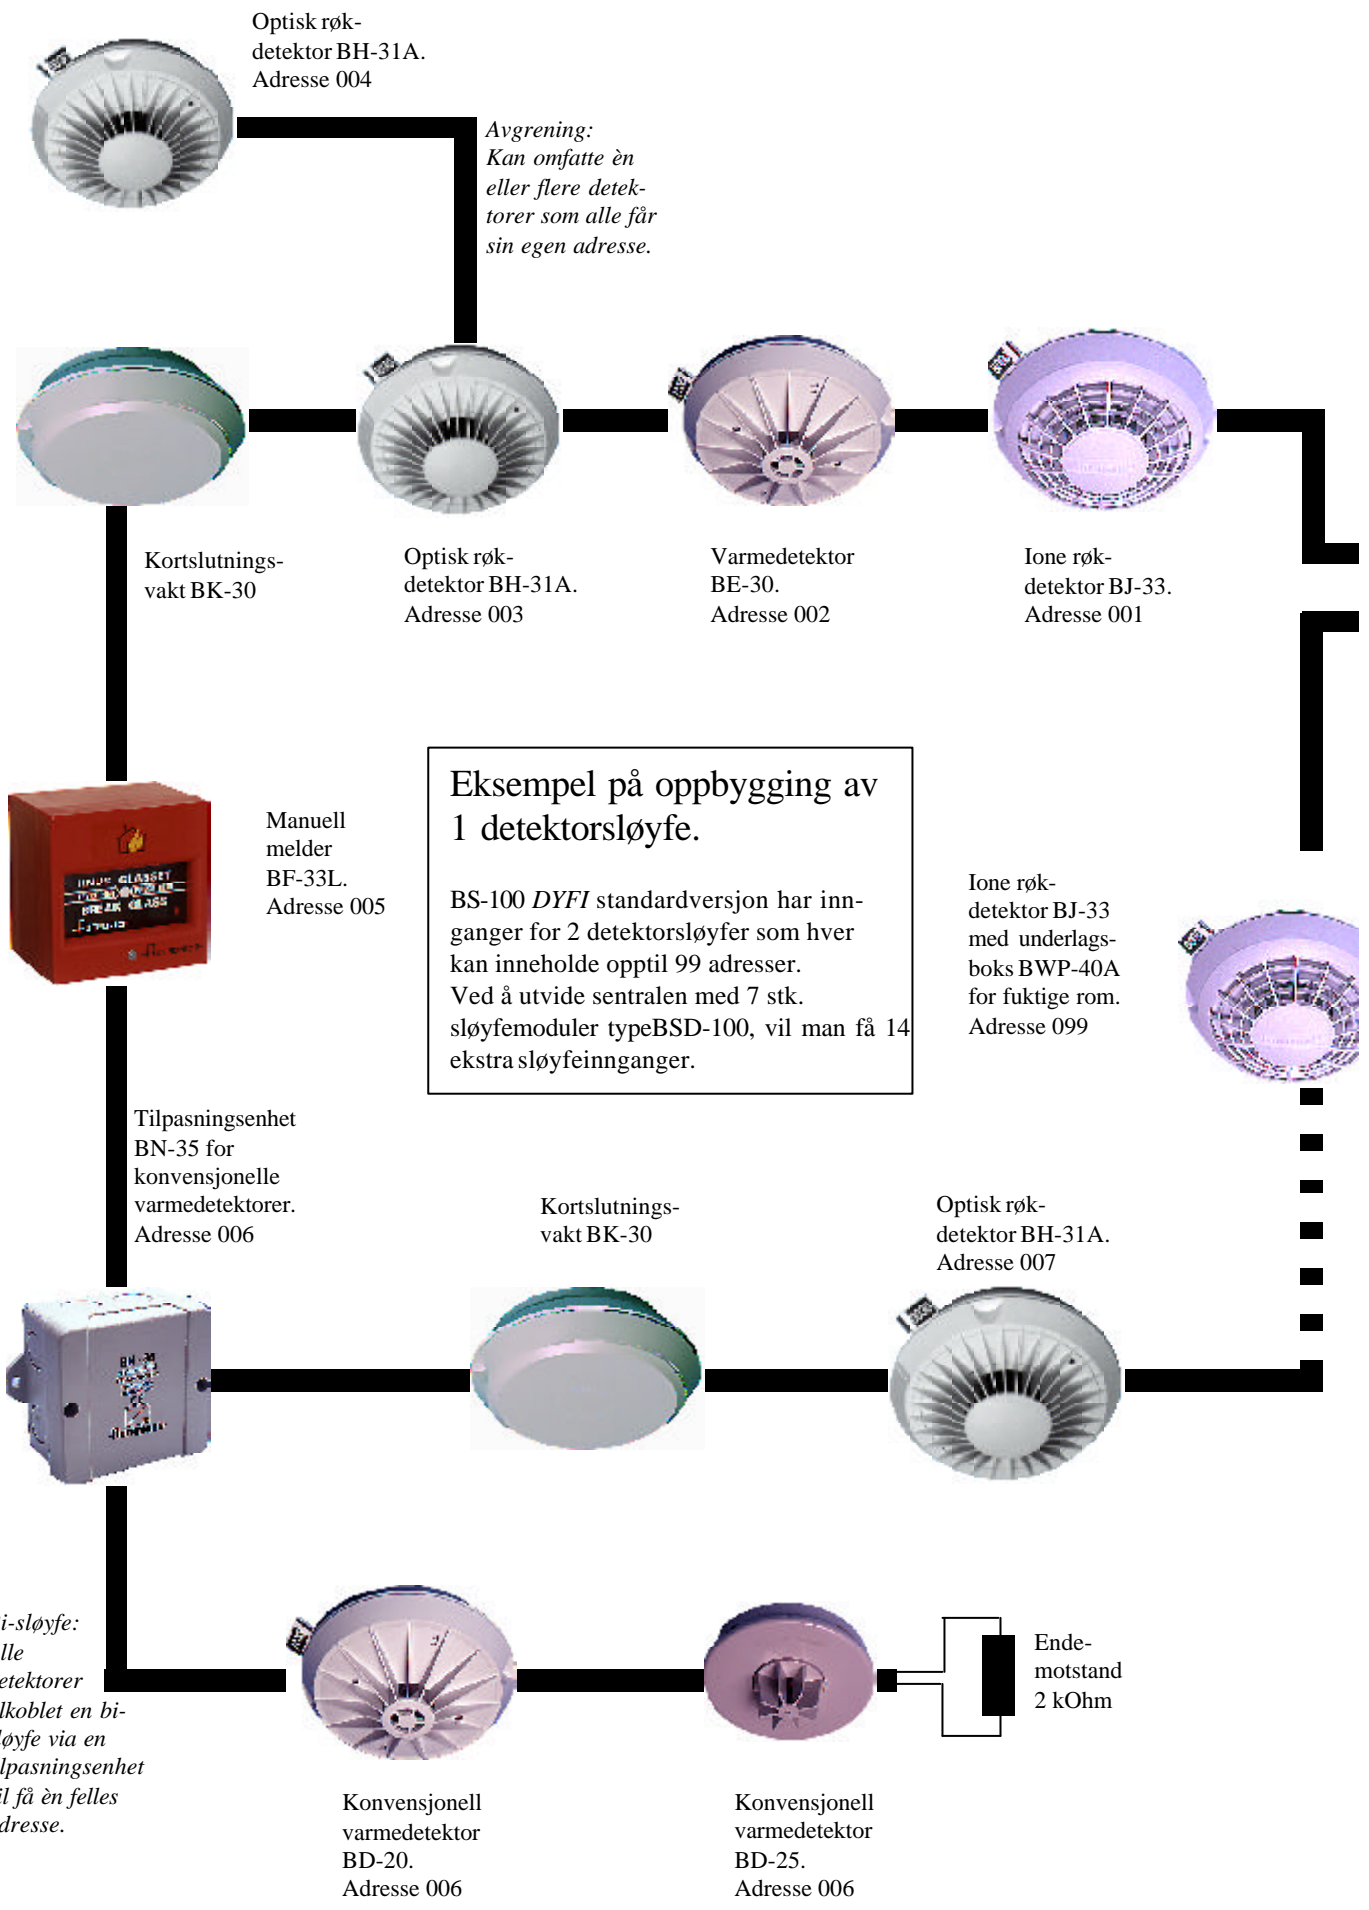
Optisk røkdetektor BH-31A. Adresse 004

Avgrening: Kan omfatte èn eller flere detektorer som alle får sin egen adresse.

Kortslutningsvakt BK-30

Optisk røkdetektor BH-31A. Adresse 003

Varmedetektor BE-30. Adresse 002

Ione røkdetektor BJ-33. Adresse 001

Manuell melder BF-33L. Adresse 005

Eksempel på oppbygging av 1 detektorsløyfe.

BS-100 *DYFI* standardversjon har innganger for 2 detektorsløyfer som hver kan inneholde opptil 99 adresser. Ved å utvide sentralen med 7 stk. sløyfemoduler typeBSD-100, vil man få 14 ekstra sløyfeinnganger.

Ione røkdetektor BJ-33 med underlagsboks BWP-40A for fuktige rom. Adresse 099

Tilpasningsenhet BN-35 for konvensjonelle varmedetektorer. Adresse 006

Kortslutningsvakt BK-30

Optisk røkdetektor BH-31A. Adresse 007

*i-sløyfe: lle etektorer lkoblet en bisløyfe via en lpasningsenhet il få èn felles dresse.*

Konvensjonell varmedetektor BD-20. Adresse 006

Konvensjonell varmedetektor BD-25. Adresse 006

Endemotstand 2 kOhm